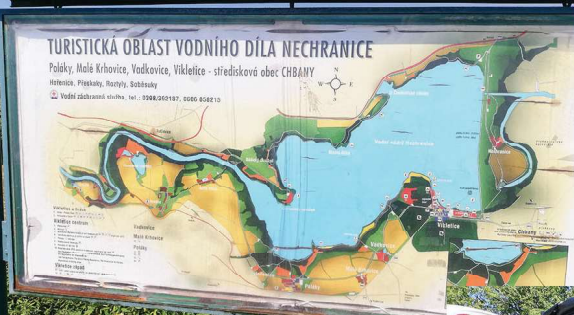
TURISTICKÁ OBLAST VODNÍHO DÍLA NECHRANICE

Poláky, Malé Krhovice, Vadkovice, Vikletice - středisková obec CHBANY

Hořenice, Přeskaky, Roztyly, Soběsuky

Vodní záchranná služba , tel.: 0398/350187, 0800 856213

N
W E
S

Vikletice

Vadkovice

Malé Krhovice

Poláky

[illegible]